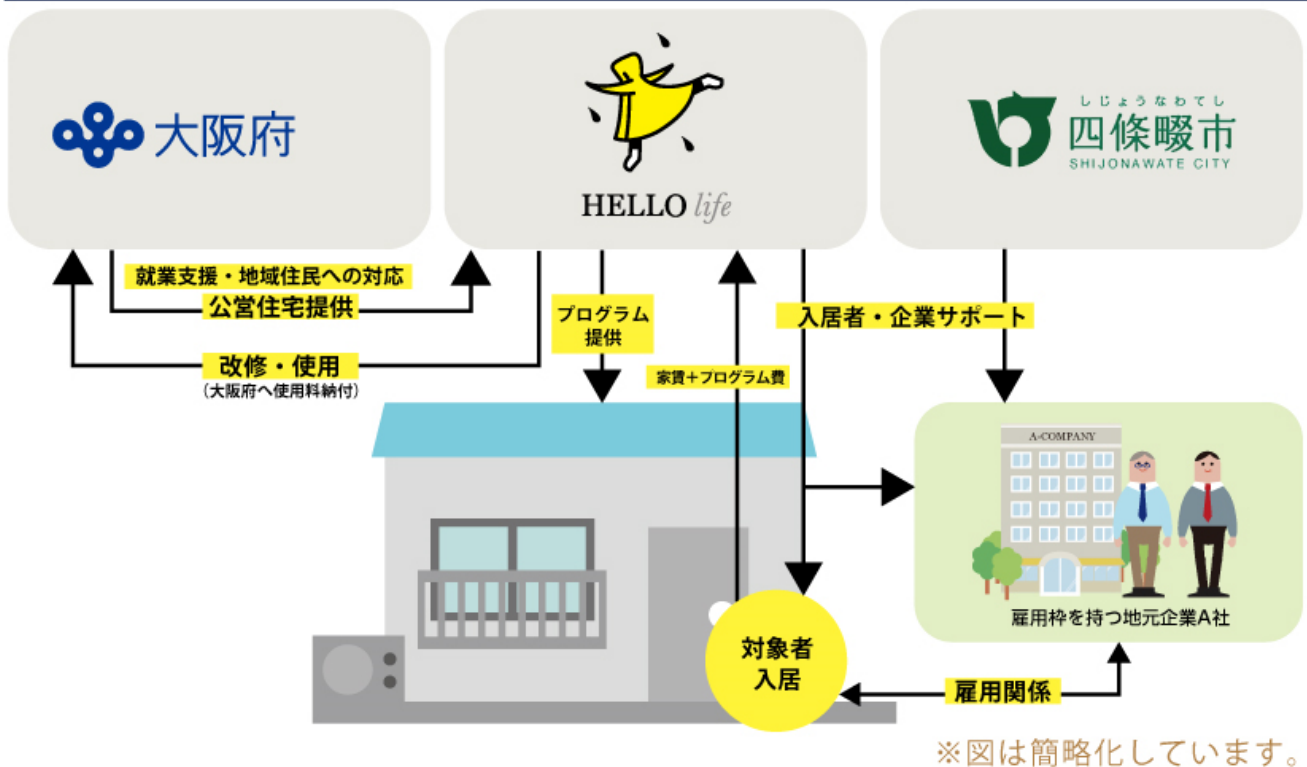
大阪府

HELLO life

しじょうなわてし
四條畷市
SHIJONAWATE CITY

就業支援・地域住民への対応
公営住宅提供

改修・使用
（大阪府へ使用料納付）

プログラム提供

家賃＋プログラム費

入居者・企業サポート

A-COMPANY

雇用枠を持つ地元企業A社

対象者入居

雇用関係

※図は簡略化しています。